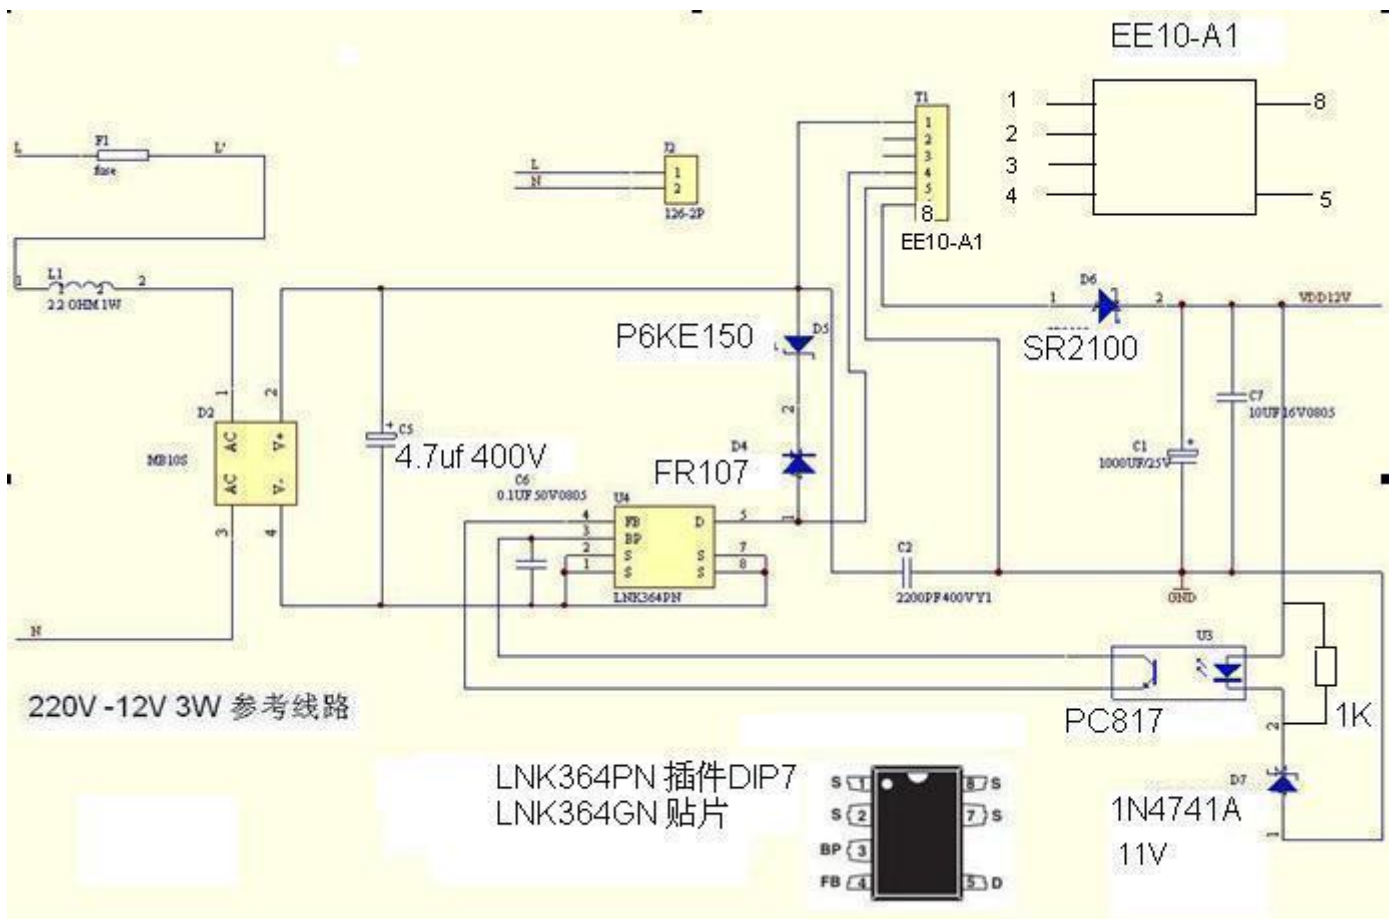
EE10-A1
1
2
3
4
8
5

T1
1
2
3
4
5
8
EE10-A1

L
F1
fuse
L'

J2
L
N
1
2
126-2P

1
L1
2
2.2 OHM 1W

P6KE150
D5
D6
1
2
VDD12V
SR2100

D2
MB10S
AC
AC
V+
V-
1
2
3
4

C5
4.7uf 400V
C6
0.1UF 50V0805

D4
FR107
2
1

C7
10UF16V0805
C1
1000UF/25V

U4
FB
BP
S
S
D
S
S
4
3
2
1
5
7
8
LNK364PN

C2
2200PF400VY1
GND

N

U3
PC817
1K
2
D7
1N4741A
11V
1

220V -12V 3W 参考线路

LNK364PN 插件DIP7
LNK364GN 贴片

S 1
S 2
BP 3
FB 4
8 S
7 S
5 D